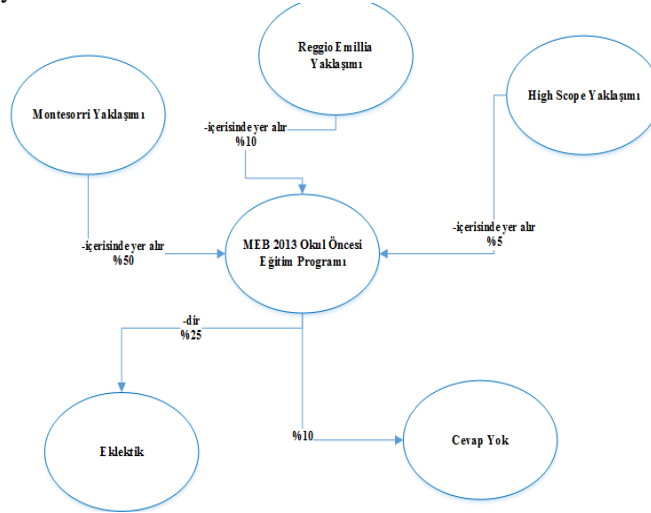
Reggio Emillia Yaklaşımı

Montesorri Yaklaşımı

High Scope Yaklaşımı

-içerisinde yer alır
%10

-içerisinde yer alır
%50

MEB 2013 Okul Öncesi Eğitim Programı

-içerisinde yer alır
%5

-dir
%25

Eklektik

%10

Cevap Yok